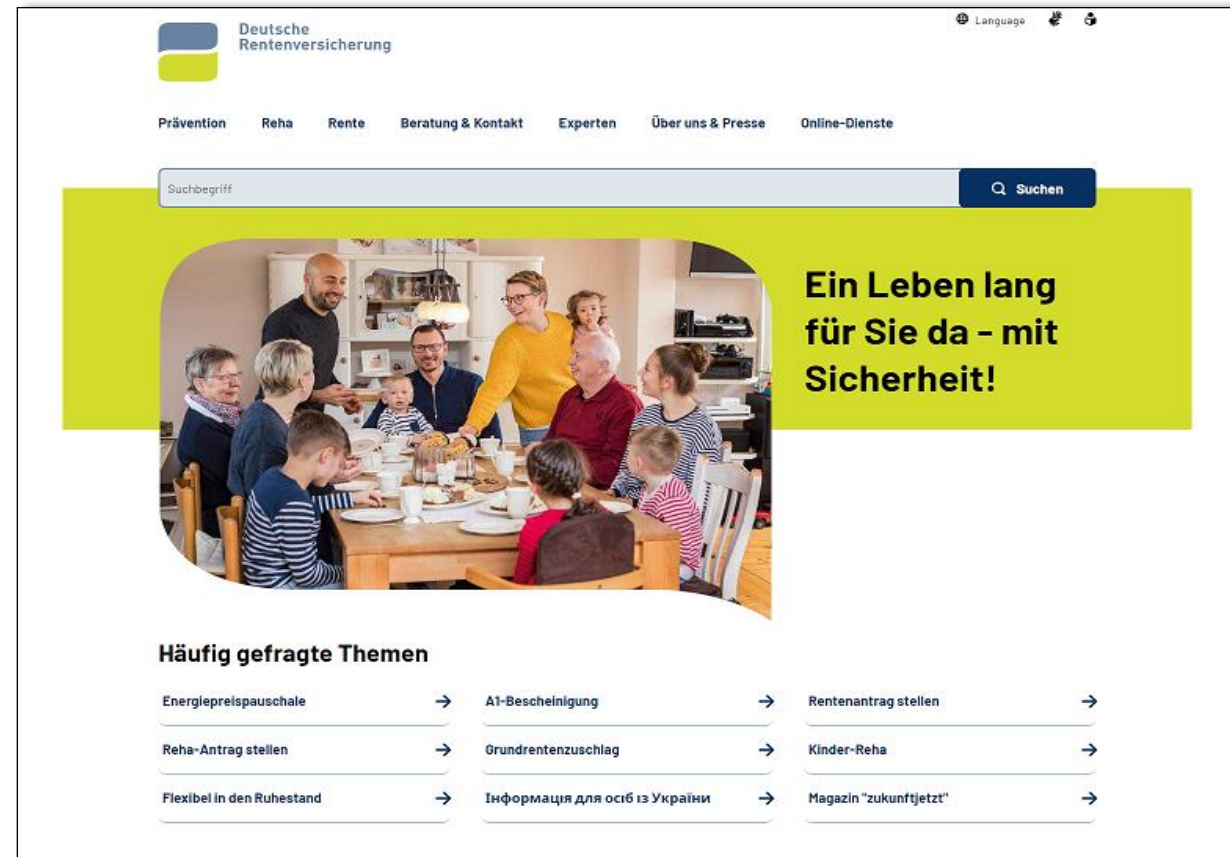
Deutsche Rentenversicherung

Language

Prävention Reha Rente Beratung & Kontakt Experten Über uns & Presse Online-Dienste

Suchbegriff

Suchen

Ein Leben lang für Sie da - mit Sicherheit!

Häufig gefragte Themen

Energiepreispauschale
A1-Bescheinigung
Rentenantrag stellen
Reha-Antrag stellen
Grundrentenzuschlag
Kinder-Reha
Flexibel in den Ruhestand
Інформація для осіб із України
Magazin "zukunftjetzt"